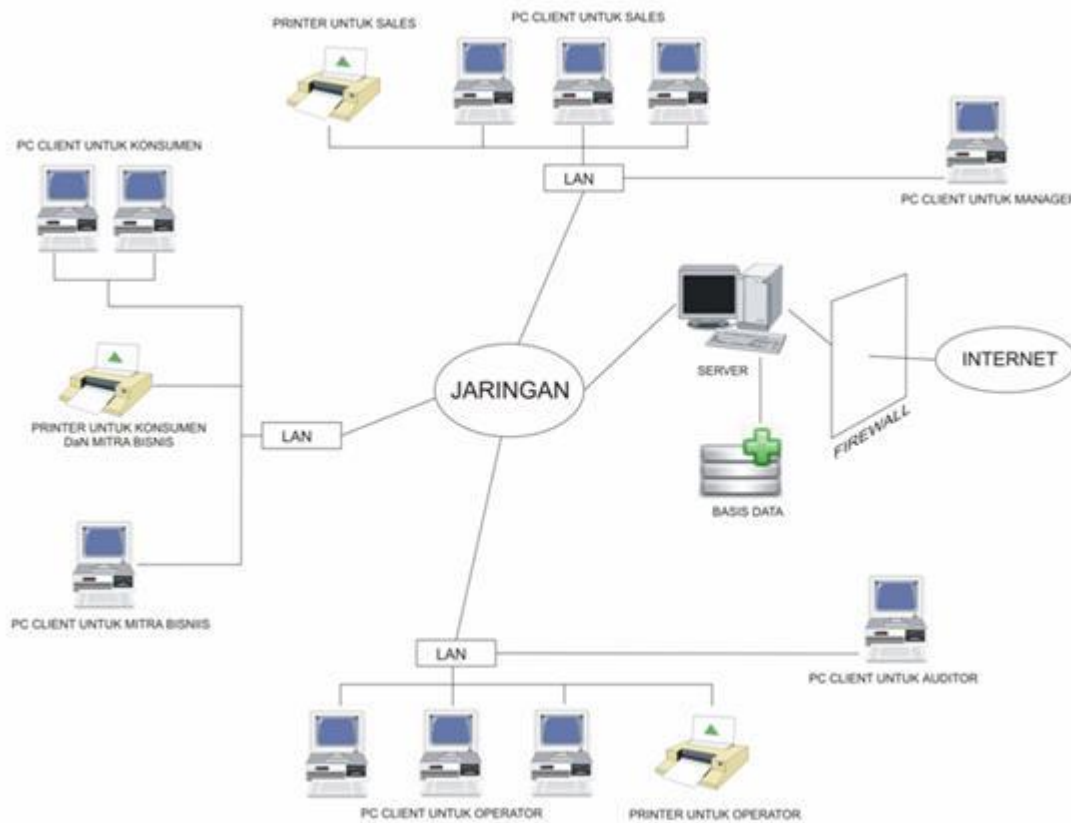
PRINTER UNTUK SALES

PC CLIENT UNTUK SALES

PC CLIENT UNTUK KONSUMEN

LAN

PC CLIENT UNTUK MANAGER

SERVER

INTERNET

JARINGAN

PRINTER UNTUK KONSUMEN DaN MITRA BISNIS

LAN

FIREWALL

BASIS DATA

PC CLIENT UNTUK MITRA BISNIS

PC CLIENT UNTUK AUDITOR

LAN

PC CLIENT UNTUK OPERATOR

PRINTER UNTUK OPERATOR